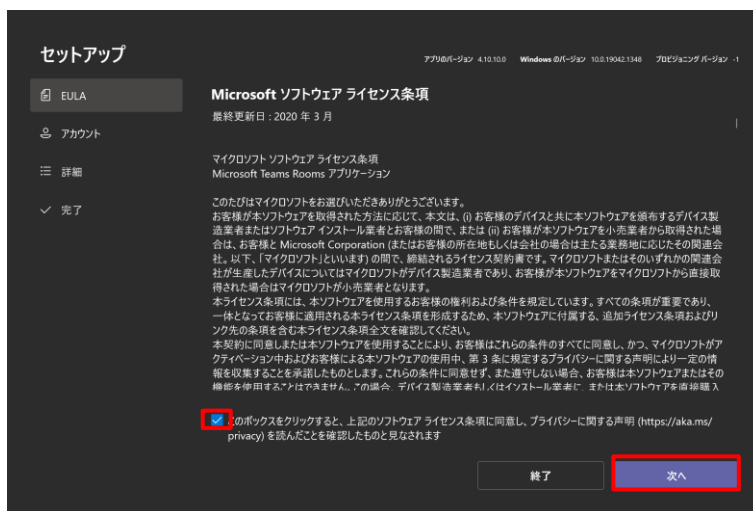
セットアップ

アプリのバージョン 4.10.10.0 Windows のバージョン 10.0.19042.1348 プロビジョニング バージョン -1

EULA

アカウント

詳細

完了

Microsoft ソフトウェア ライセンス条項

最終更新日：2020 年 3 月

マイクロソフト ソフトウェア ライセンス条項
Microsoft Teams Rooms アプリケーション

このたびはマイクロソフトをお選びいただきありがとうございます。
お客様が本ソフトウェアを取得された方法に応じて、本文は、(i) お客様のデバイスと共に本ソフトウェアを頒布するデバイス製造業者またはソフトウェア インストール業者とお客様の間で、または (ii) お客様が本ソフトウェアを小売業者から取得された場合は、お客様と Microsoft Corporation (またはお客様の所在地もしくは会社の場合は主たる業務地に応じたその関連会社。以下、「マイクロソフト」といいます) の間で、締結されるライセンス契約書です。マイクロソフトまたはそのいずれかの関連会社が生産したデバイスについてはマイクロソフトがデバイス製造業者であり、お客様が本ソフトウェアをマイクロソフトから直接取得された場合はマイクロソフトが小売業者となります。
本ライセンス条項には、本ソフトウェアを使用するお客様の権利および条件を規定しています。すべての条項が重要であり、一体となってお客様に適用される本ライセンス条項を形成するため、本ソフトウェアに付属する、追加ライセンス条項およびリンク先の条項を含む本ライセンス条項全文を確認してください。
本契約に同意しまたは本ソフトウェアを使用することにより、お客様はこれらの条件のすべてに同意し、かつ、マイクロソフトがアクティベーション中およびお客様による本ソフトウェアの使用中、第 3 条に規定するプライバシーに関する声明により一定の情報を収集することを承諾したものとします。これらの条件に同意せず、また遵守しない場合、お客様は本ソフトウェアまたはその機能を使用することはできません。この場合、デバイス製造業者もしくはインストール業者に、または本ソフトウェアを直接購入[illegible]

このボックスをクリックすると、上記のソフトウェア ライセンス条項に同意し、プライバシーに関する声明 (https://aka.ms/privacy) を読んだことを確認したものと見なされます

終了

次へ